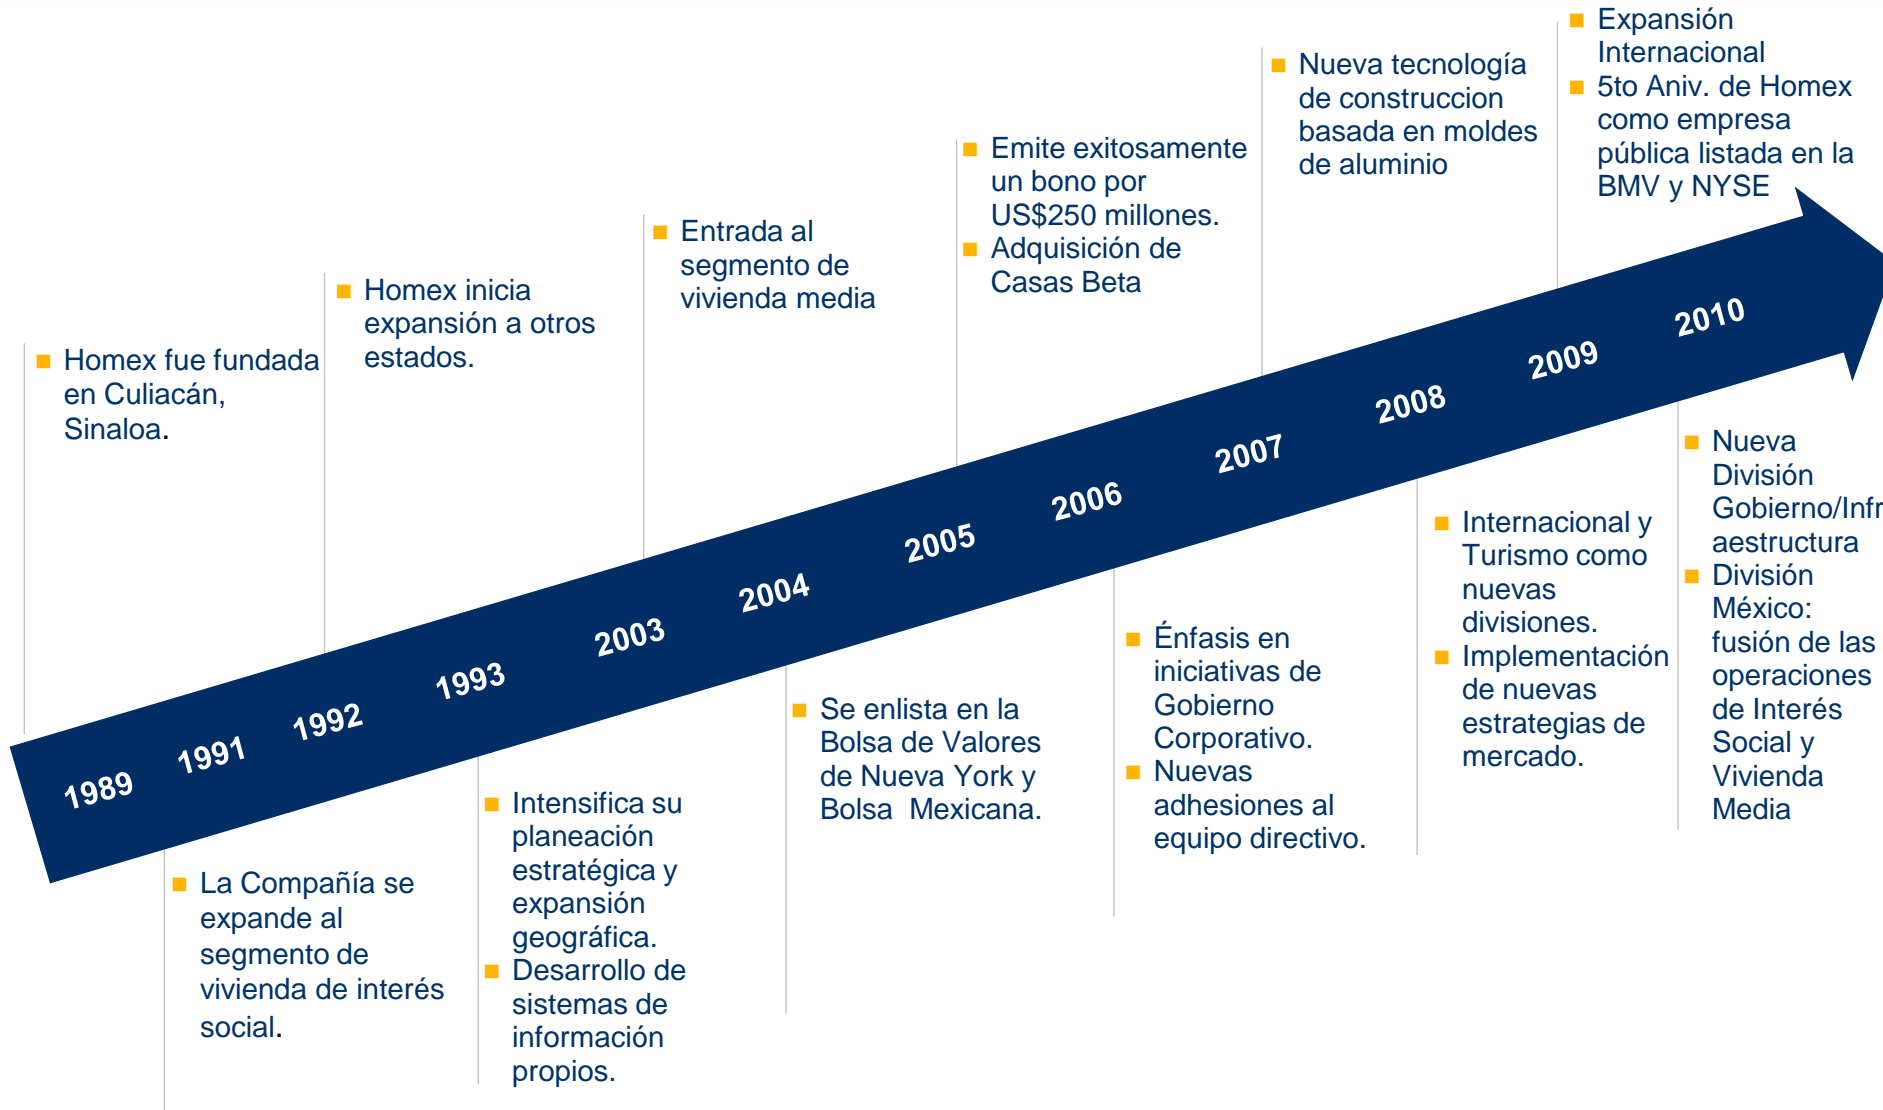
1989 1991 1992 1993 2003 2004 2005 2006 2007 2008 2009 2010

Homex fue fundada en Culiacán, Sinaloa.

La Compañía se expande al segmento de vivienda de interés social.

Homex inicia expansión a otros estados.

Intensifica su planeación estratégica y expansión geográfica.
Desarrollo de sistemas de información propios.

Entrada al segmento de vivienda media

Se enlista en la Bolsa de Valores de Nueva York y Bolsa Mexicana.

Emite exitosamente un bono por US$250 millones.
Adquisición de Casas Beta

Énfasis en iniciativas de Gobierno Corporativo.
Nuevas adhesiones al equipo directivo.

Nueva tecnología de construccion basada en moldes de aluminio

Internacional y Turismo como nuevas divisiones.
Implementación de nuevas estrategias de mercado.

Expansión Internacional
5to Aniv. de Homex como empresa pública listada en la BMV y NYSE

Nueva División Gobierno/Infr aestructura
División México: fusión de las operaciones de Interés Social y Vivienda Media